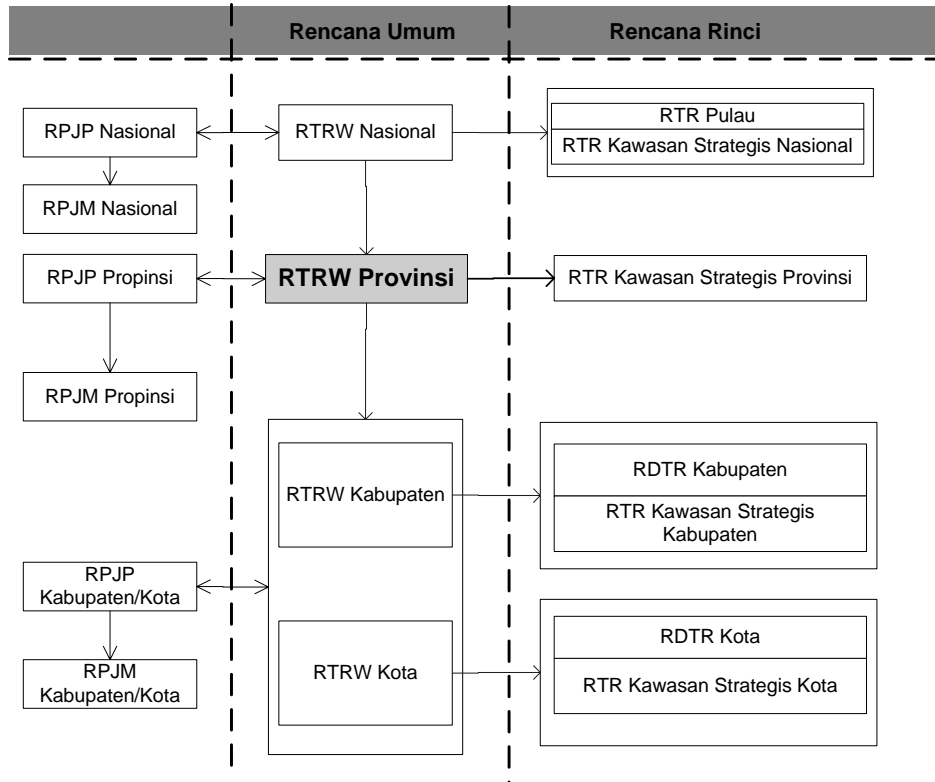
Rencana Umum

Rencana Rinci

RPJP Nasional

RPJM Nasional

RTRW Nasional

RTR Pulau

RTR Kawasan Strategis Nasional

RPJP Propinsi

RTRW Provinsi

RTR Kawasan Strategis Provinsi

RPJM Propinsi

RTRW Kabupaten

RDTR Kabupaten

RTR Kawasan Strategis Kabupaten

RPJP Kabupaten/Kota

RPJM Kabupaten/Kota

RTRW Kota

RDTR Kota

RTR Kawasan Strategis Kota